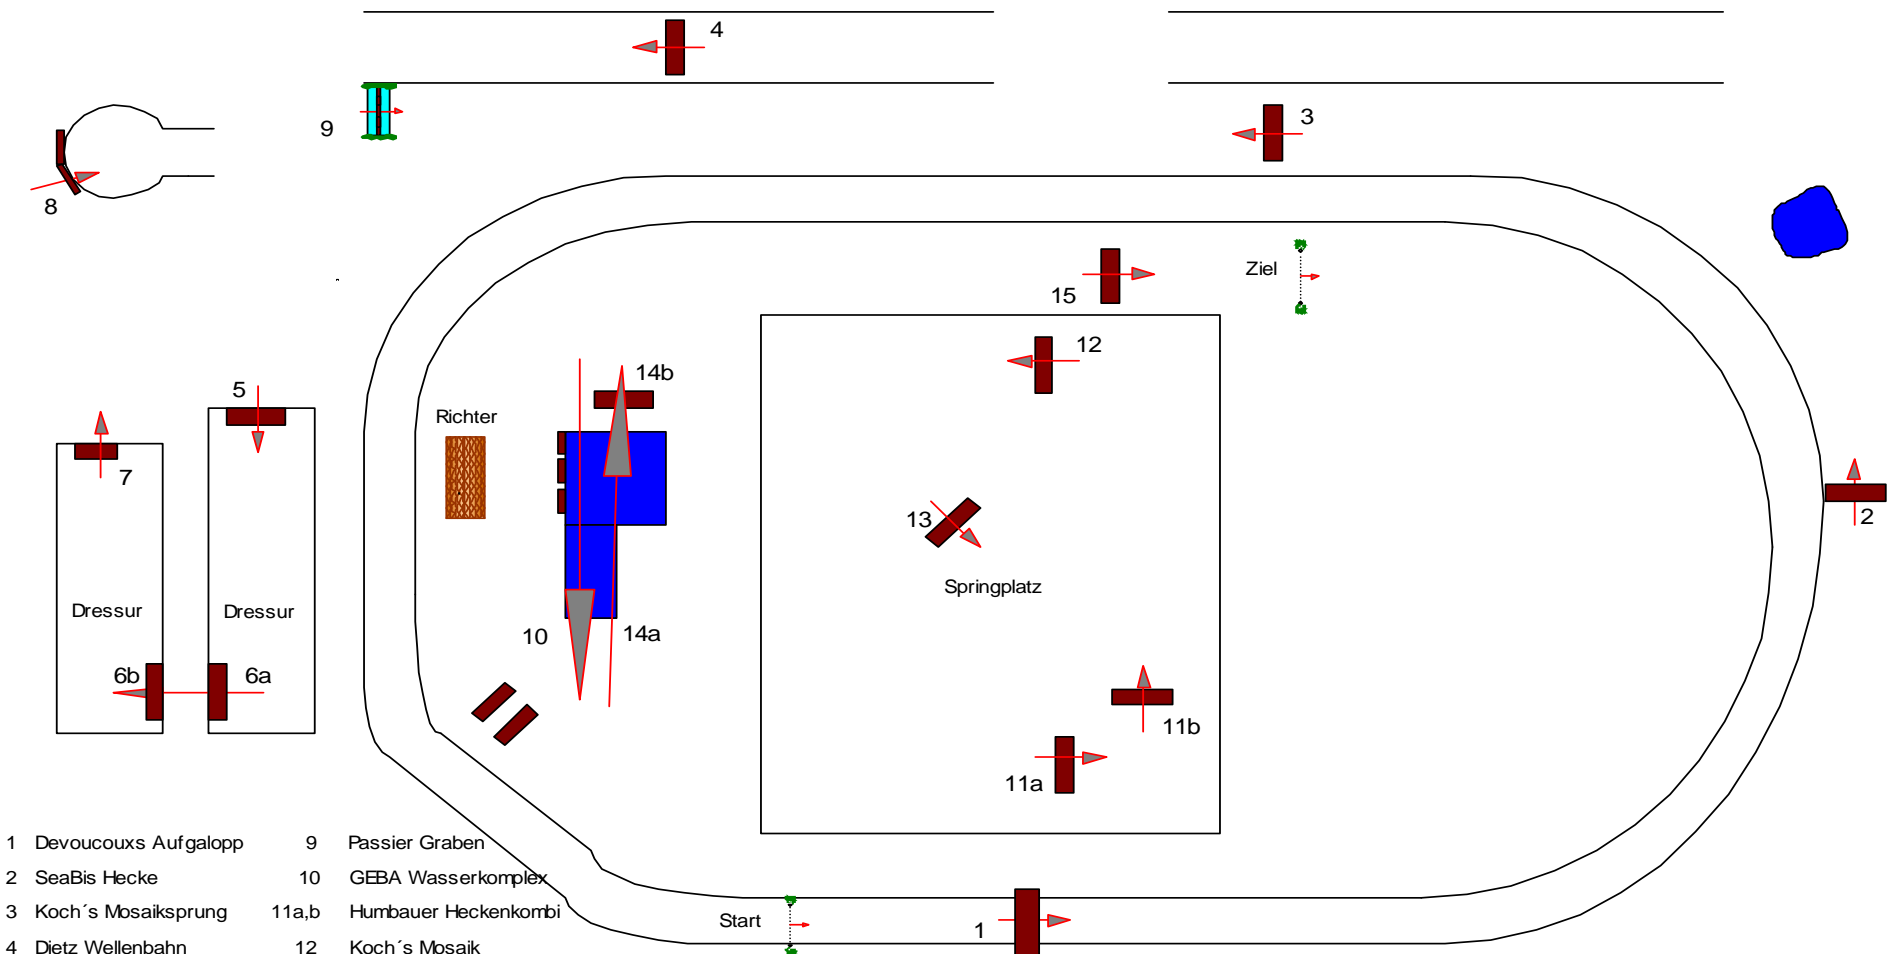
4

9

3

8

Ziel

15

12

14b

5

Richter

7

13

2

Springplatz

Dressur

Dressur

10

14a

6b

6a

11b

11a

1 Devoucouxs Aufgalopp
2 SeaBis Hecke
3 Koch´s Mosaiksprung
4 Dietz Wellenbahn

9 Passier Graben
10 GEBA Wasserkomplex
11a,b Humbauer Heckenkombi
12 Koch´s Mosaik

Start

1